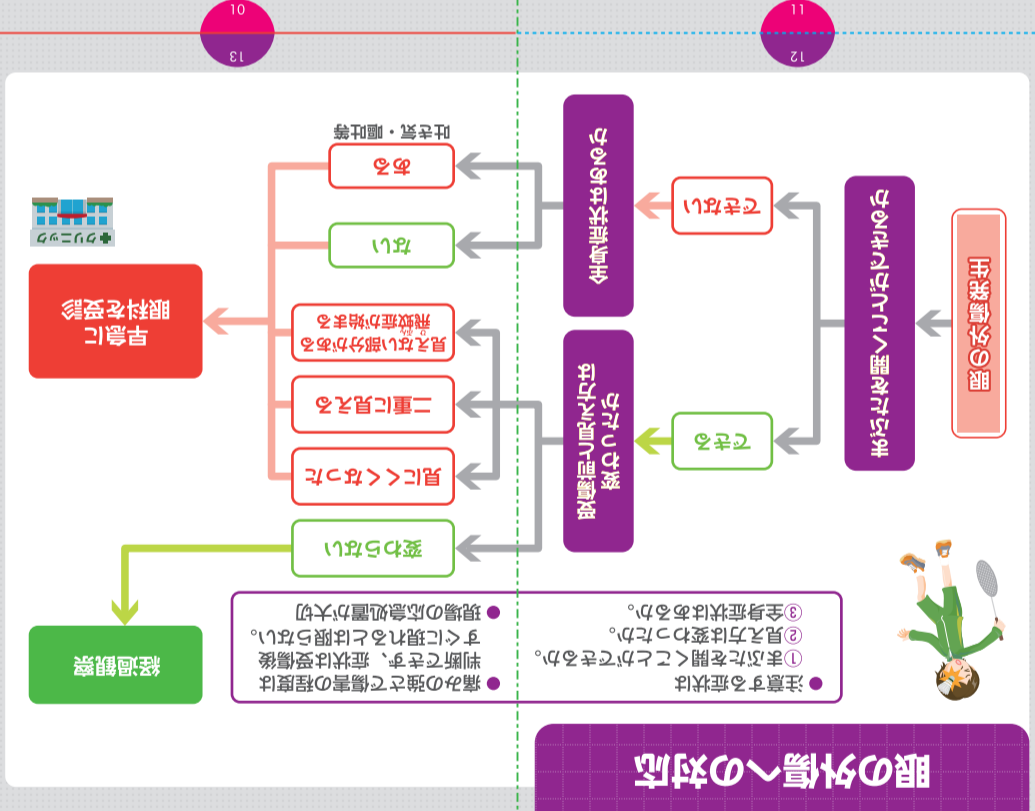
眼の外傷への対応

●注意する症状は
①まぶたを開くことができるか。
②見え方は変わったか。
③全身症状はあるか。

●痛みの強さで傷害の程度は判断できず、症状は受傷後すぐに現れるとは限らない。現場の応急処置が大切

眼の外傷発生

眼が開けられるか確かめる

できる

できない

視力障害の有無を確かめる

全身症状を確かめる

変わらない

見にくくなった

二重に見える

見えない部分がある 飛蚊症が始まる

ない

ある

吐き気・嘔吐等

経過観察

早急に眼科を受診

クリニック

10

11

13

12